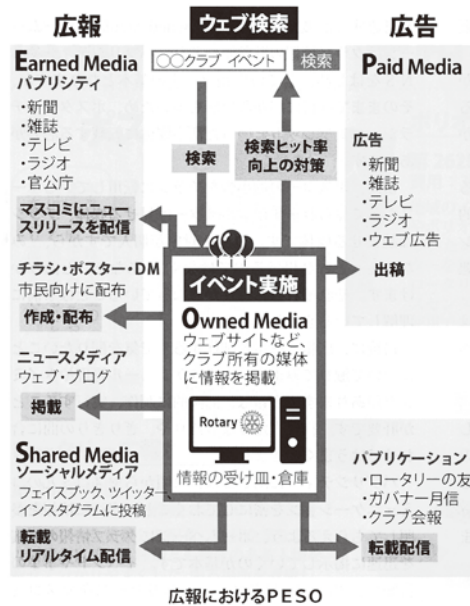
広報

ウェブ検索

広告

Earned Media
パブリシティ
・新聞
・雑誌
・テレビ
・ラジオ
・官公庁

○○クラブ イベント 検索

Paid Media

検索

検索ヒット率向上の対策

広告
・新聞
・雑誌
・テレビ
・ラジオ
・ウェブ広告

マスコミにニュースリリースを配信

チラシ・ポスター・DM
市民向けに配布

イベント実施

出稿

作成・配布

Owned Media
ウェブサイトなど、クラブ所有の媒体に情報を掲載

ニュースメディア
ウェブ・ブログ

掲載

Rotary

Shared Media
ソーシャルメディア
フェイスブック、ツイッター、インスタグラムに投稿

情報の受け皿・倉庫

パブリケーション
・ロータリーの友
・ガバナー月信
・クラブ会報

転載
リアルタイム配信

転載配信

広報におけるPESO